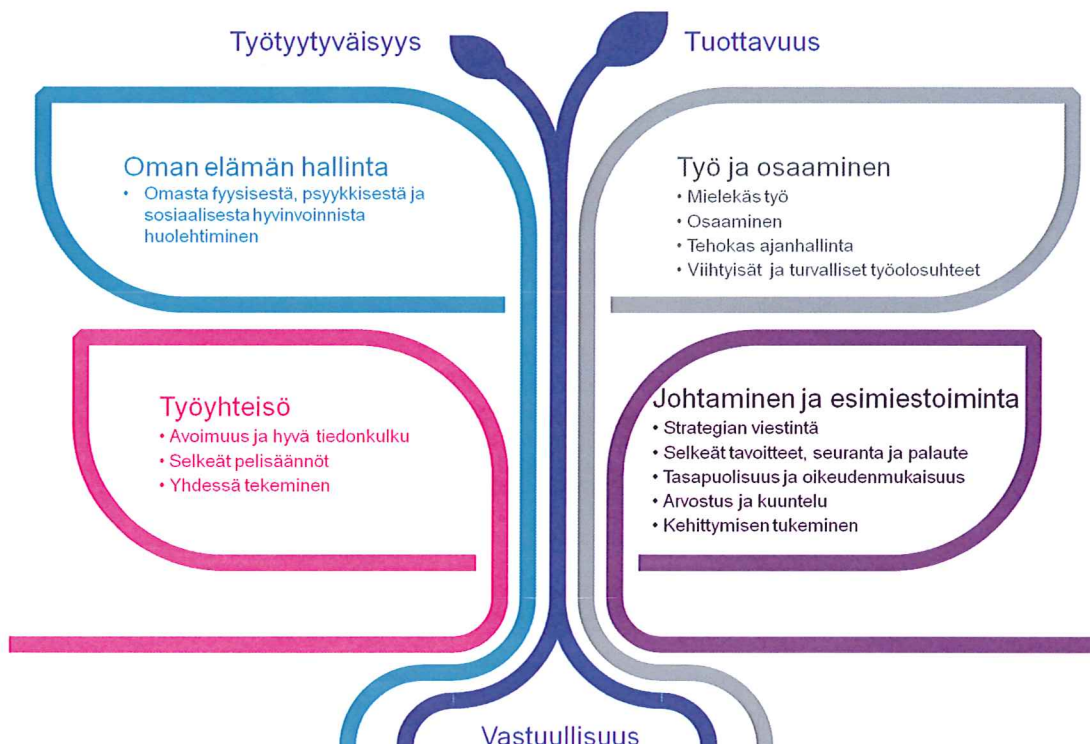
Työtyytyväisyys

Tuottavuus

Oman elämän hallinta
• Omasta fyysisestä, psyykkisestä ja sosiaalisesta hyvinvoinnista huolehtiminen

Työ ja osaaminen
• Mielekäs työ
• Osaaminen
• Tehokas ajanhallinta
• Viihtyisät ja turvalliset työolosuhteet

Työyhteisö
• Avoimuus ja hyvä tiedonkulku
• Selkeät pelisäännöt
• Yhdessä tekeminen

Johtaminen ja esimiestoiminta
• Strategian viestintä
• Selkeät tavoitteet, seuranta ja palaute
• Tasapuolisuus ja oikeudenmukaisuus
• Arvostus ja kuuntelu
• Kehittymisen tukeminen

Vastuullisuus